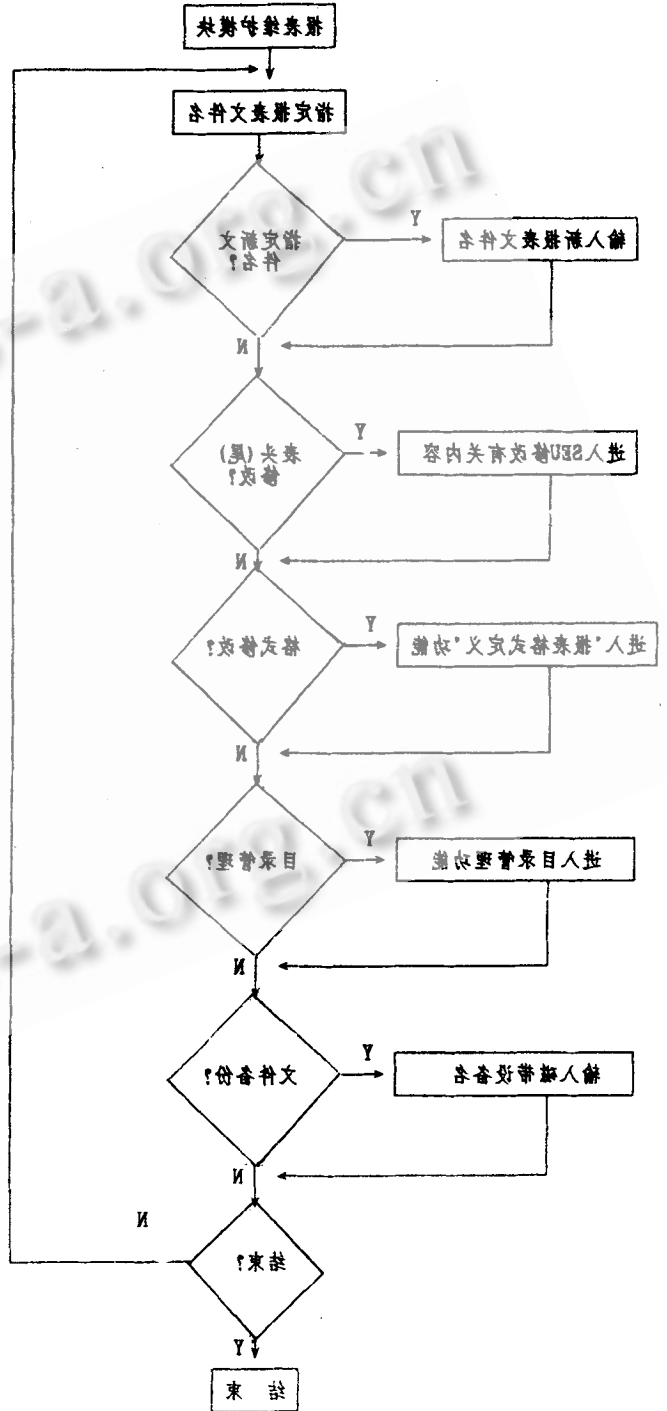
报表维护模块

指定报表文件名

指定新文件名?

Y

输入新报表文件名

N

表头(尾)修改?

Y

进入SEU修改有关内容

N

格式修改?

Y

进入"报表格式定义"功能

N

目录管理?

Y

进入目录管理功能

N

文件备份?

Y

输入磁带设备名

N

N

结束?

Y

结 束

-a.org.cn

-a.org.cn